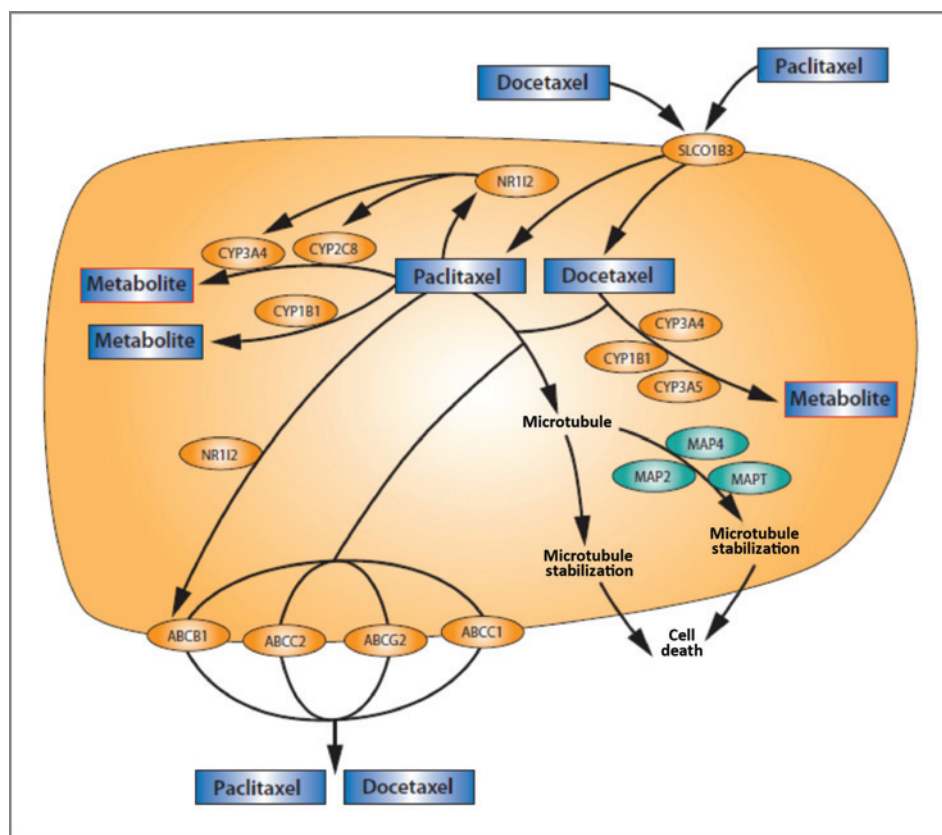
Docetaxel

Paclitaxel

SLCO1B3

NR1I2

CYP3A4

CYP2C8

Metabolite

Paclitaxel

Docetaxel

CYP1B1

Metabolite

CYP3A4

CYP1B1

CYP3A5

Metabolite

Microtubule

MAP4

MAP2

MAPT

NR1I2

Microtubule stabilization

Microtubule stabilization

Cell death

ABCB1

ABCC2

ABCG2

ABCC1

Paclitaxel

Docetaxel